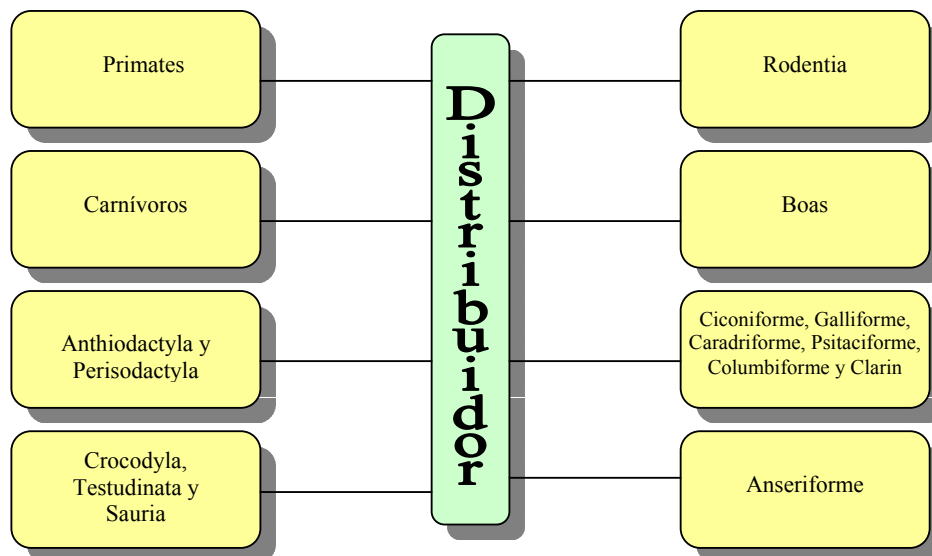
Primates

Carnívoros

Anthiodactyla y Perisodactyla

Crocodyla, Testudinata y Sauria

Distribuidor

Rodentia

Boas

Ciconiforme, Galliforme, Caradriforme, Psitaciforme, Columbiforme y Clarin

Anseriforme